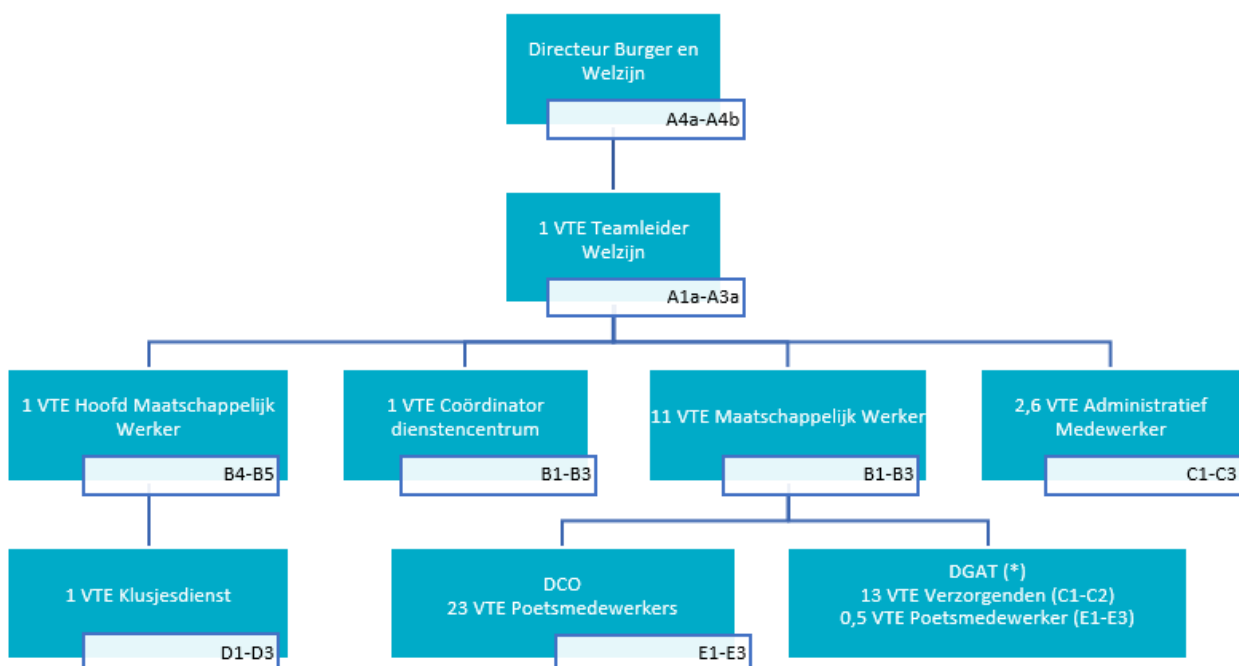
Directeur Burger en Welzijn

A4a-A4b

1 VTE Teamleider Welzijn

A1a-A3a

1 VTE Hoofd Maatschappelijk Werker

B4-B5

1 VTE Coördinator dienstencentrum

B1-B3

11 VTE Maatschappelijk Werker

B1-B3

2,6 VTE Administratief Medewerker

C1-C3

1 VTE Klusjesdienst

D1-D3

DCO
23 VTE Poetsmedewerkers

E1-E3

DGAT (*)
13 VTE Verzorgenden (C1-C2)
0,5 VTE Poetsmedewerker (E1-E3)